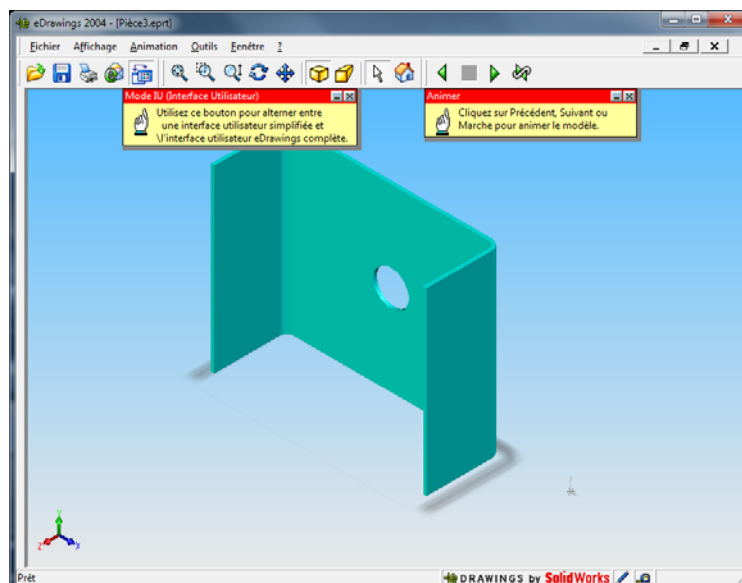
eDrawings 2004 - [Pièce3.eprt]

Fichier Affichage Animation Outils Fenêtre ?

Mode IU (Interface Utilisateur)
Utilisez ce bouton pour alterner entre une interface utilisateur simplifiée et \l'interface utilisateur eDrawings complète.

Animer
Cliquez sur Précédent, Suivant ou Marche pour animer le modèle.

Y
Z X

Prêt

DRAWINGS by SolidWorks